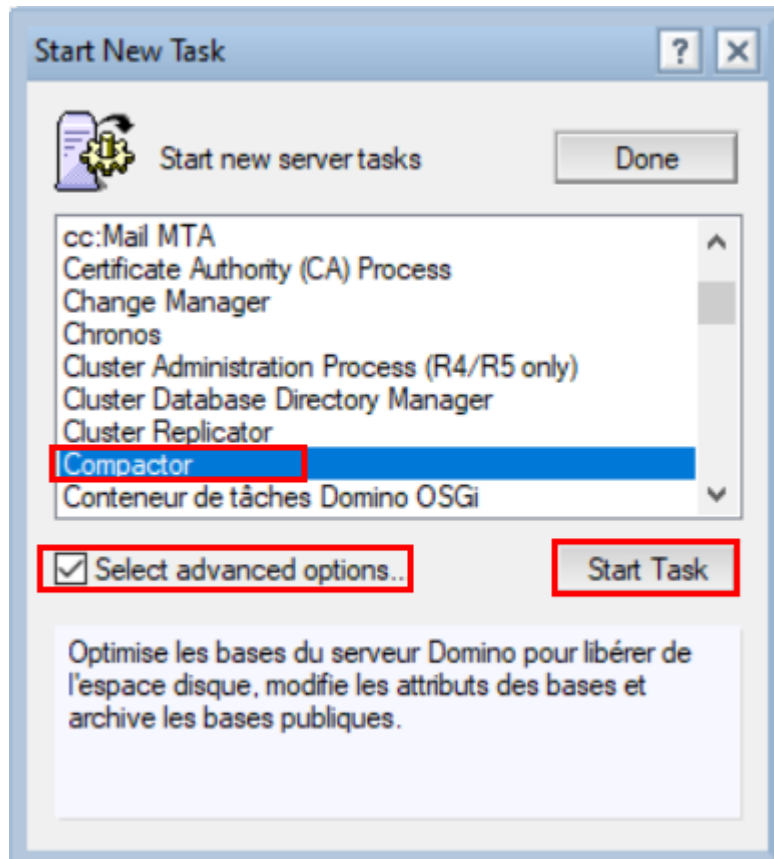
Start New Task

?

Start new server tasks

Done

cc:Mail MTA
Certificate Authority (CA) Process
Change Manager
Chronos
Cluster Administration Process (R4/R5 only)
Cluster Database Directory Manager
Cluster Replicator
Compactor
Conteneur de tâches Domino OSGi

Select advanced options..

Start Task

Optimise les bases du serveur Domino pour libérer de l'espace disque, modifie les attributs des bases et archive les bases publiques.